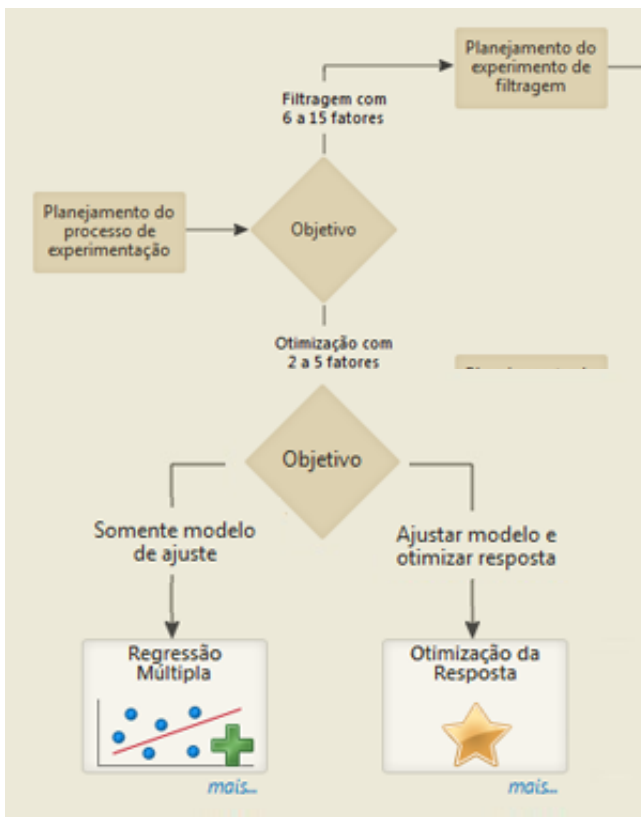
Planejamento do experimento de filtragem

Filtragem com 6 a 15 fatores

Planejamento do processo de experimentação

Objetivo

Otimização com 2 a 5 fatores

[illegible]

Objetivo

Somente modelo de ajuste

Ajustar modelo e otimizar resposta

Regressão Múltipla

mais...

Otimização da Resposta

mais...